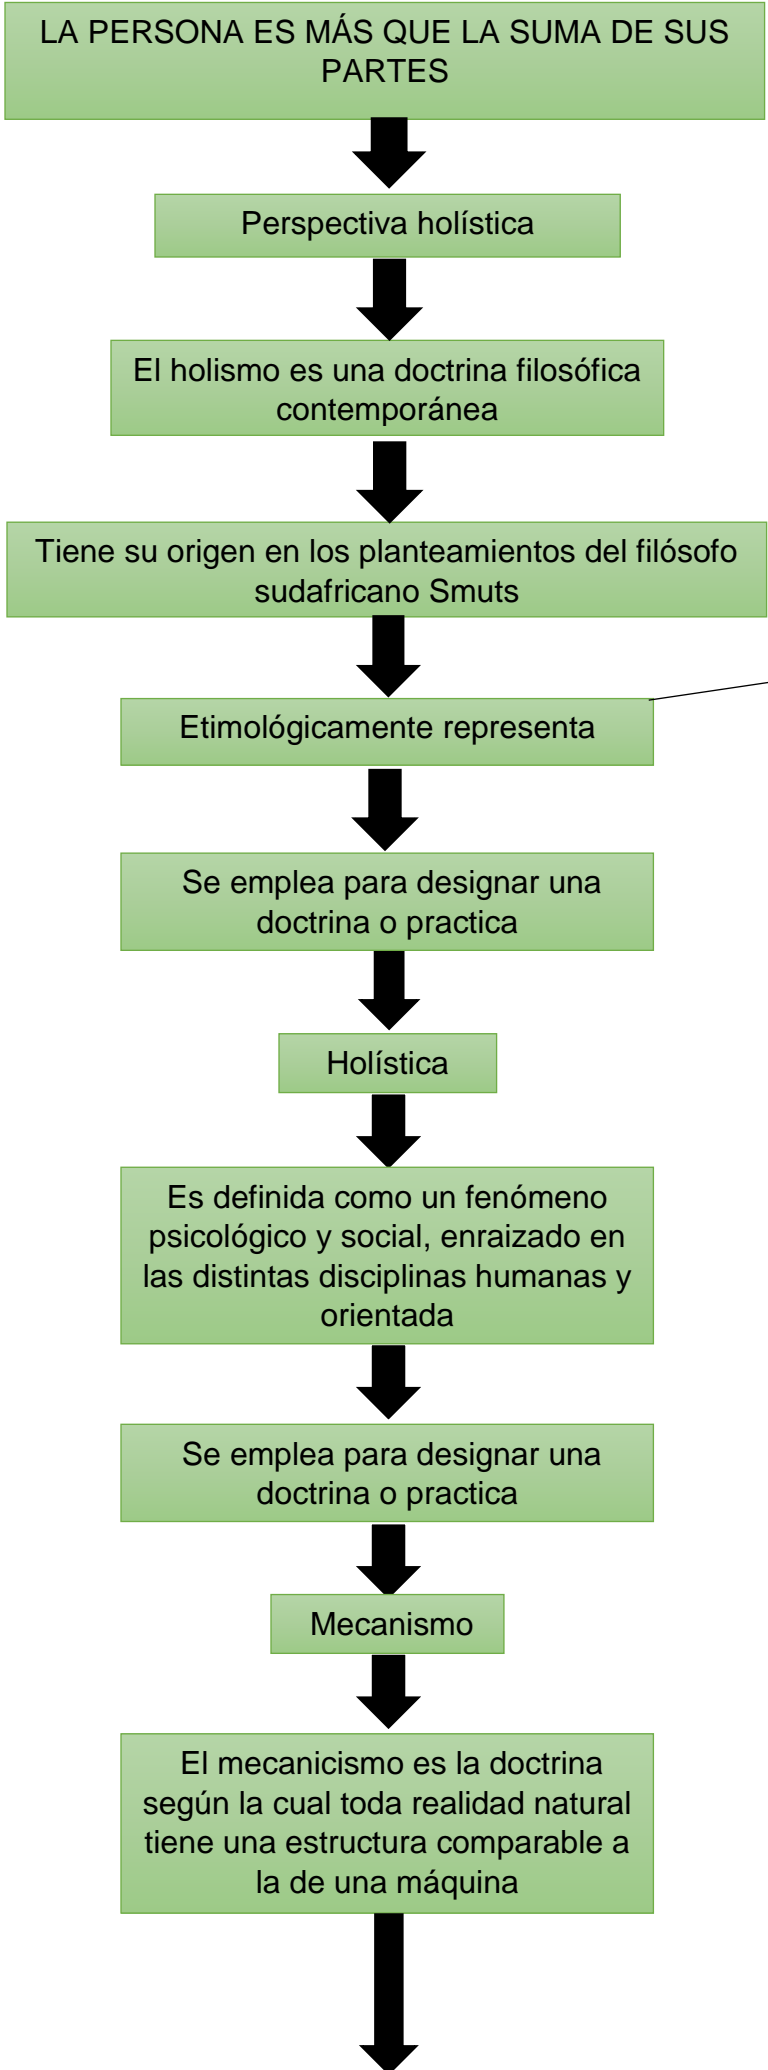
LA PERSONA ES MÁS QUE LA SUMA DE SUS PARTES

Perspectiva holística

El holismo es una doctrina filosófica contemporánea

Tiene su origen en los planteamientos del filósofo sudafricano Smuts

Etimológicamente representa

Se emplea para designar una doctrina o practica

Holística

Es definida como un fenómeno psicológico y social, enraizado en las distintas disciplinas humanas y orientada

Se emplea para designar una doctrina o practica

Mecanismo

El mecanicismo es la doctrina según la cual toda realidad natural tiene una estructura comparable a la de una máquina